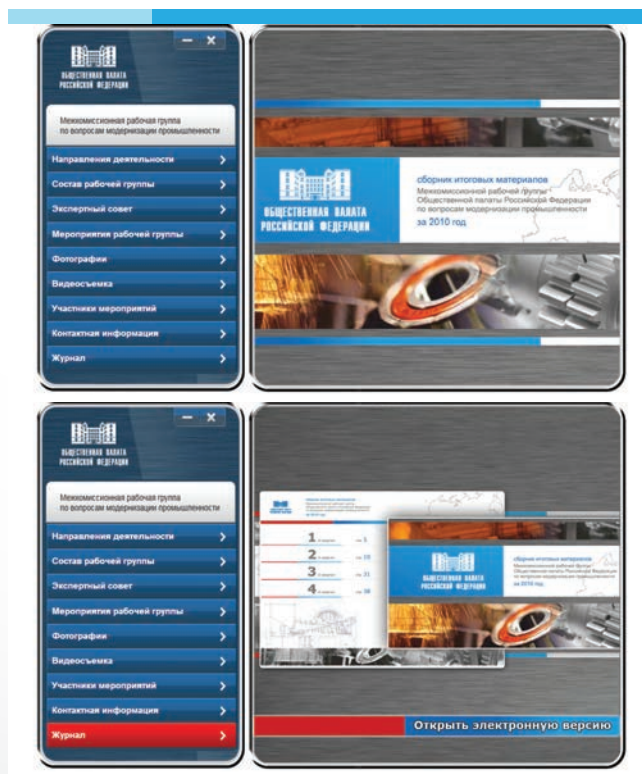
ОБЩЕСТВЕННАЯ ПАЛАТА РОССИЙСКОЙ ФЕДЕРАЦИИ

Межкомиссионная рабочая группа по вопросам модернизации промышленности

Направления деятельности

Состав рабочей группы

Экспертный совет

Мероприятия рабочей группы

Фотографии

Видеосъемка

Участники мероприятий

Контактная информация

Журнал

ОБЩЕСТВЕННАЯ ПАЛАТА РОССИЙСКОЙ ФЕДЕРАЦИИ

сборник итоговых материалов
Межкомиссионной рабочей группы Общественной палаты Российской Федерации по вопросам модернизации промышленности
за 2010 год

ОБЩЕСТВЕННАЯ ПАЛАТА РОССИЙСКОЙ ФЕДЕРАЦИИ

Межкомиссионная рабочая группа по вопросам модернизации промышленности

Направления деятельности

Состав рабочей группы

Экспертный совет

Мероприятия рабочей группы

Фотографии

Видеосъемка

Участники мероприятий

Контактная информация

Журнал

1 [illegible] 5
2 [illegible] 10
3 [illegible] 21
4 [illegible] 38

ОБЩЕСТВЕННАЯ ПАЛАТА РОССИЙСКОЙ ФЕДЕРАЦИИ

сборник итоговых материалов
Межкомиссионной рабочей группы Общественной палаты Российской Федерации по вопросам модернизации промышленности
за 2010 год

Открыть электронную версию